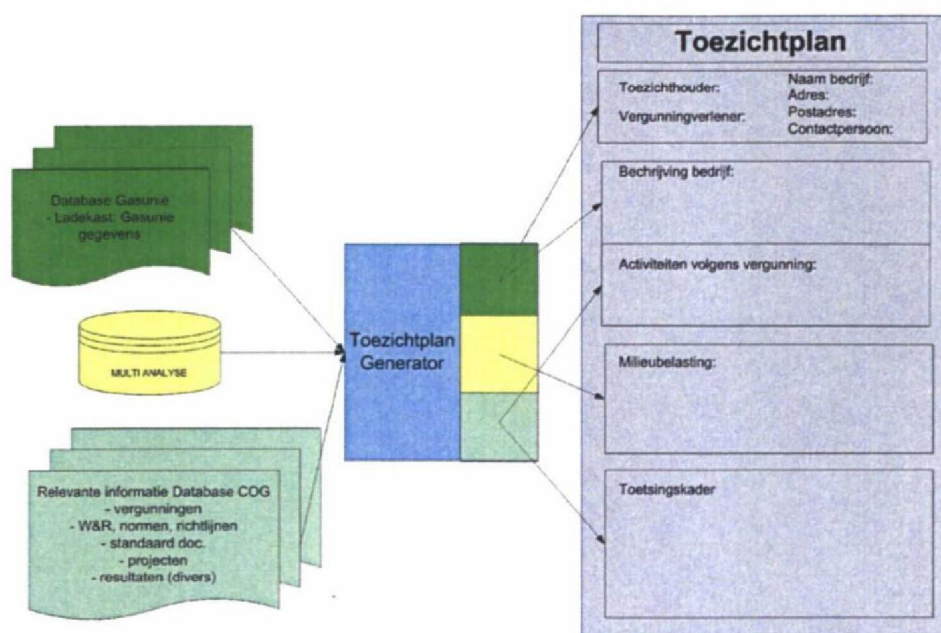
Database Gasunie
- Ladekast: Gasunie gegevens

MULTI ANALYSE

Relevante informatie Database COG
- vergunningen
- W&R, normen, richtlijnen
- standaard doc.
- projecten
- resultaten (divers)

Toezichtplan Generator

Toezichtplan

Toezichthouder:
Vergunningverlener:

Naam bedrijf:
Adres:
Postadres:
Contactpersoon:

Bechrijving bedrijf:

Activiteiten volgens vergunning:

Milieubelasting:

Toetsingskader